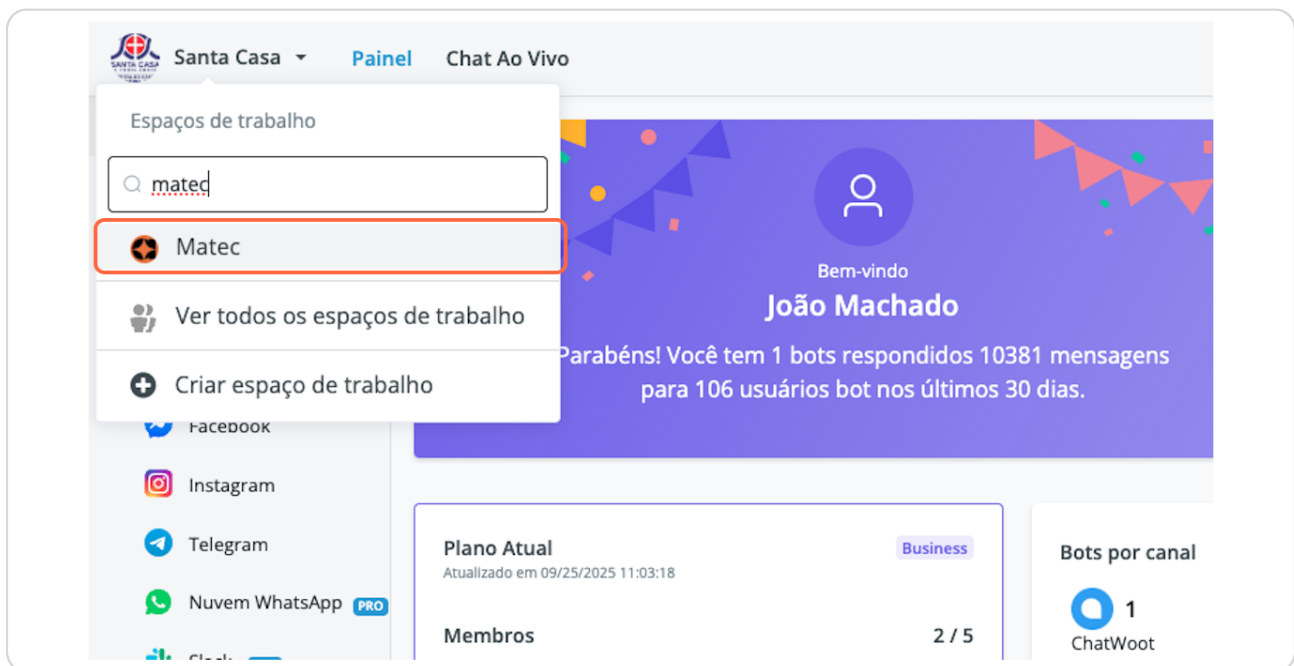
SANTA CASA

Santa Casa

Painel

Chat Ao Vivo

Espaços de trabalho

matec

Matec

Ver todos os espaços de trabalho

Criar espaço de trabalho

Facebook

Instagram

Telegram

Nuvem WhatsApp PRO

Slack

Bem-vindo

João Machado

Parabéns! Você tem 1 bots respondidos 10381 mensagens para 106 usuários bot nos últimos 30 dias.

Plano Atual

Business

Atualizado em 09/25/2025 11:03:18

Membros

2 / 5

Bots por canal

1

ChatWoot